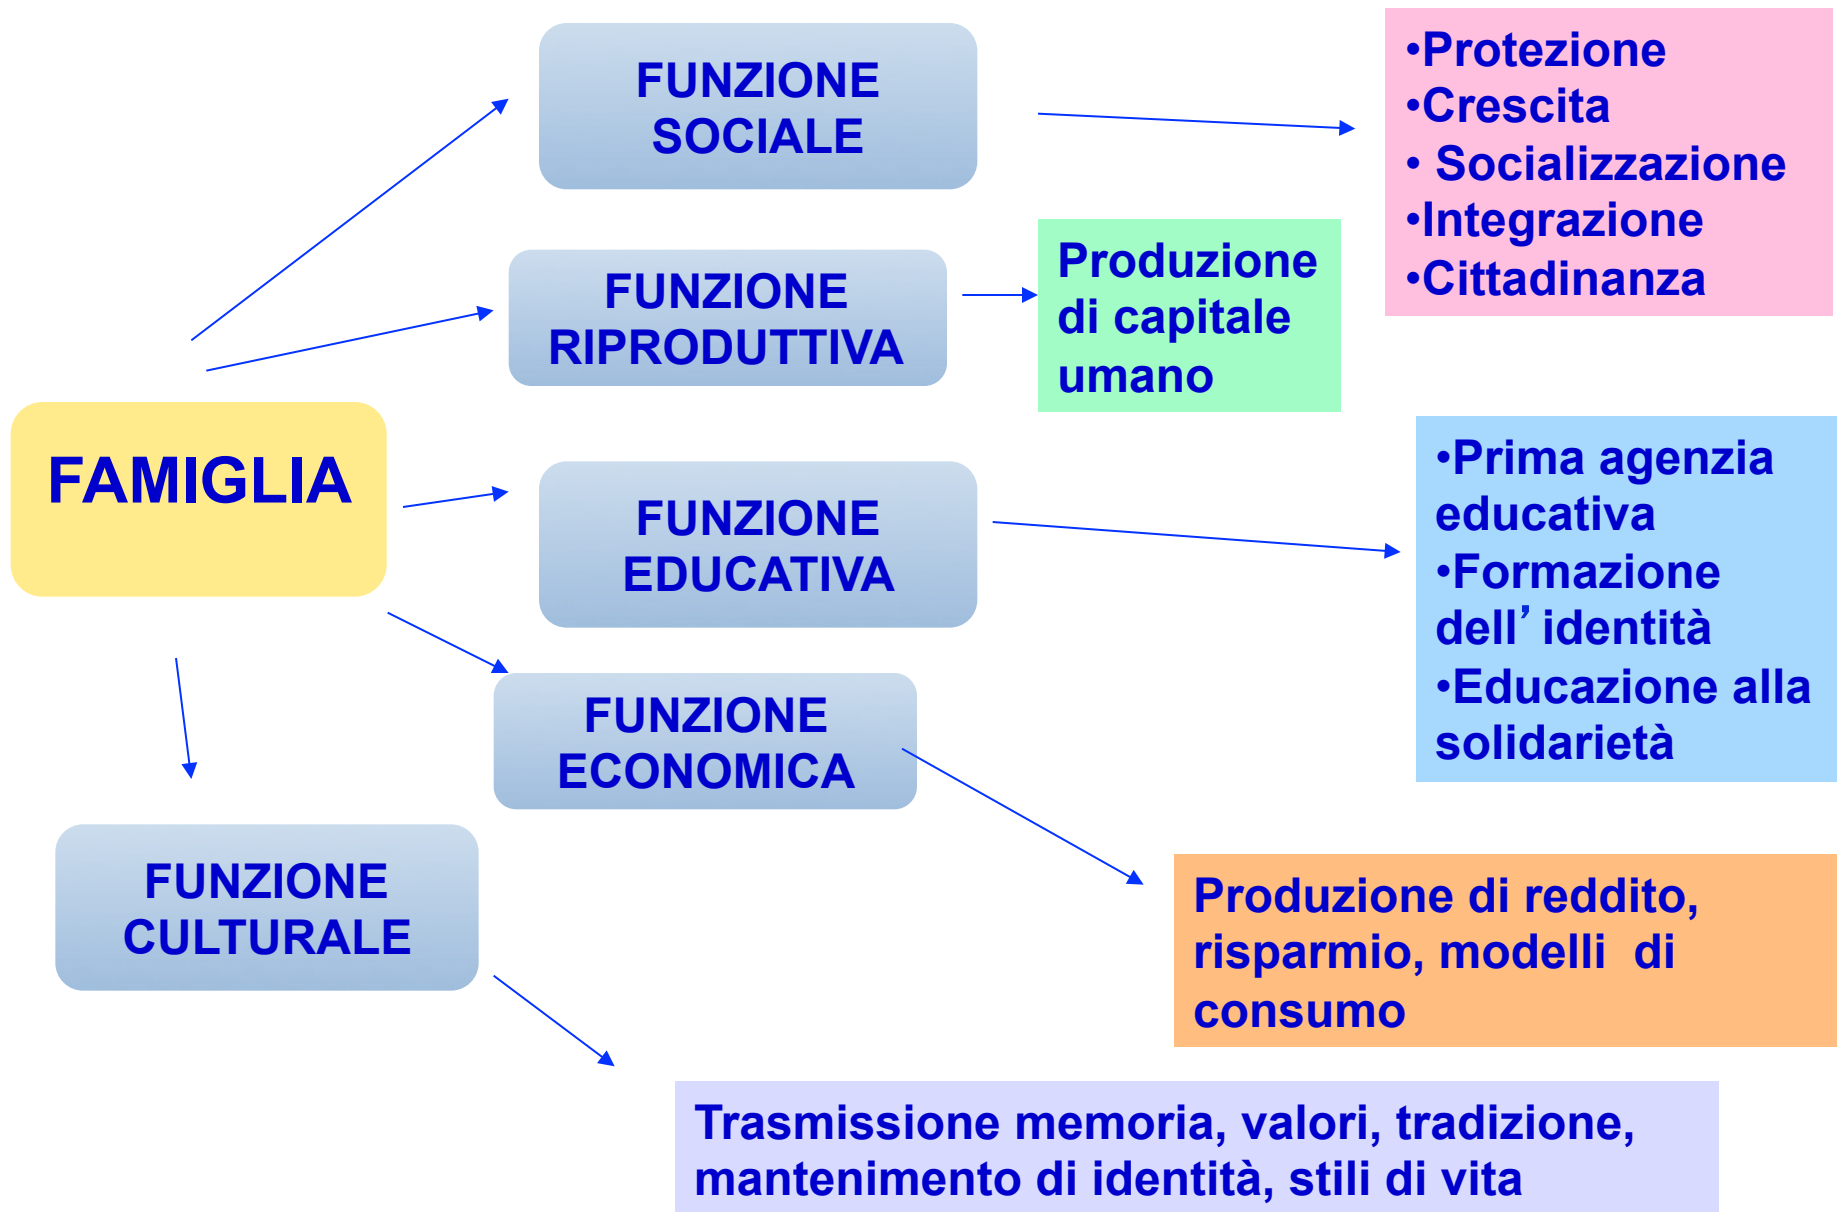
FUNZIONE SOCIALE

•Protezione
•Crescita
• Socializzazione
•Integrazione
•Cittadinanza

FUNZIONE RIPRODUTTIVA

Produzione di capitale umano

FAMIGLIA

FUNZIONE EDUCATIVA

•Prima agenzia educativa
•Formazione dell’identità
•Educazione alla solidarietà

FUNZIONE ECONOMICA

Produzione di reddito, risparmio, modelli di consumo

FUNZIONE CULTURALE

Trasmissione memoria, valori, tradizione, mantenimento di identità, stili di vita